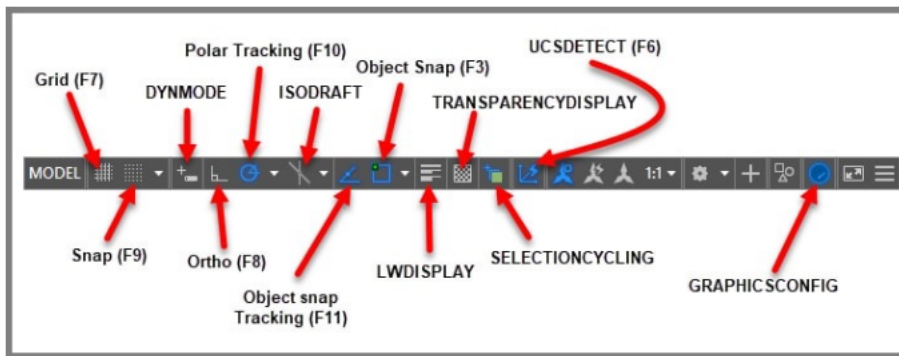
Polar Tracking (F10)

UCSDETECT (F6)

Grid (F7)

DYNMODE

ISODRAFT

Object Snap (F3)

TRANSPARENCYDISPLAY

MODEL

1:1

Snap (F9)

Ortho (F8)

Object snap Tracking (F11)

LWDISPLAY

SELECTIONCYCLING

GRAPHICSCONFIG